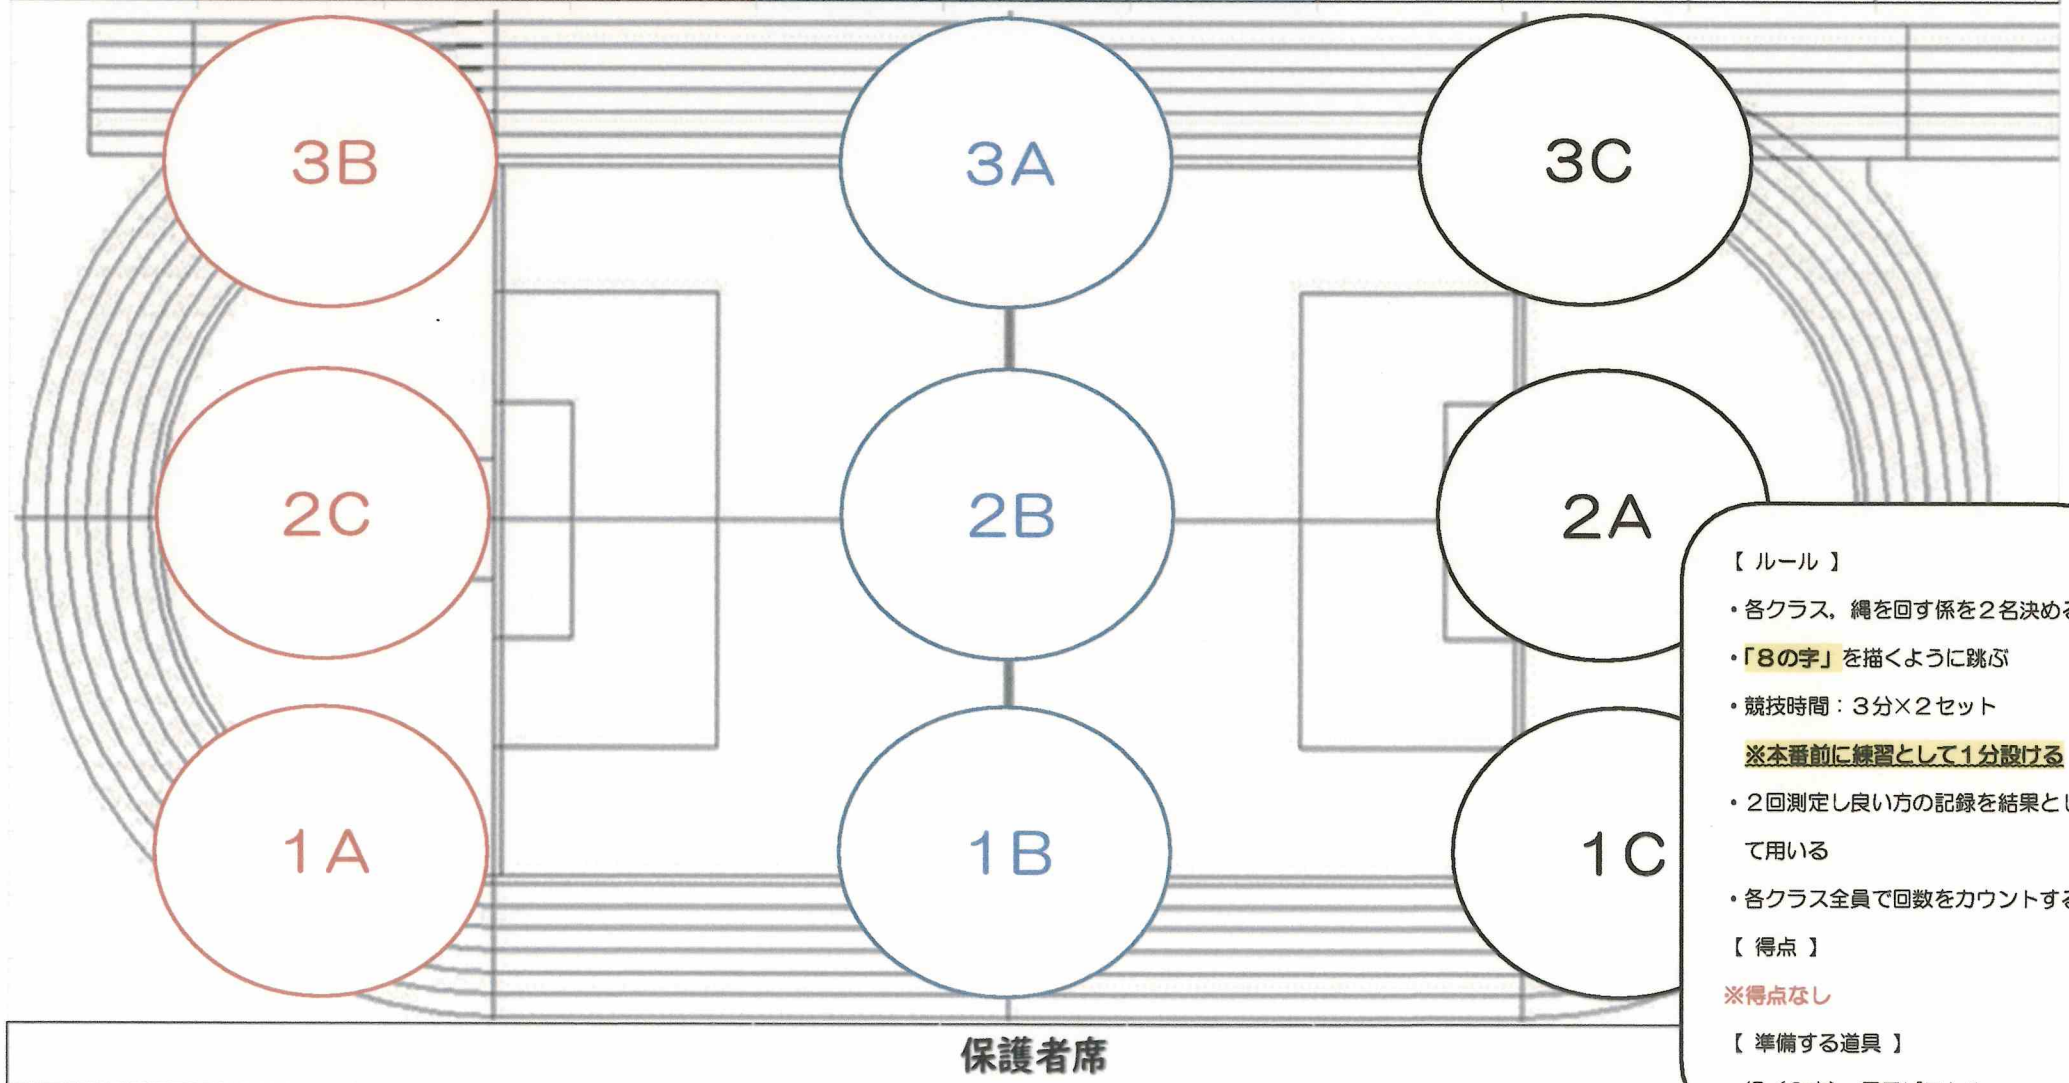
3B

3A

3C

2C

2B

2A

1A

1B

1C

【 ルール 】

・各クラス，縄を回す係を２名決め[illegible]

・「８の字」を描くように跳ぶ

・競技時間：３分×２セット

※本番前に練習として１分設ける

・２回測定し良い方の記録を結果と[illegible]て用いる

・各クラス全員で回数をカウントす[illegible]

【 得点 】

※得点なし

【 準備する道具 】

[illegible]

保護者席